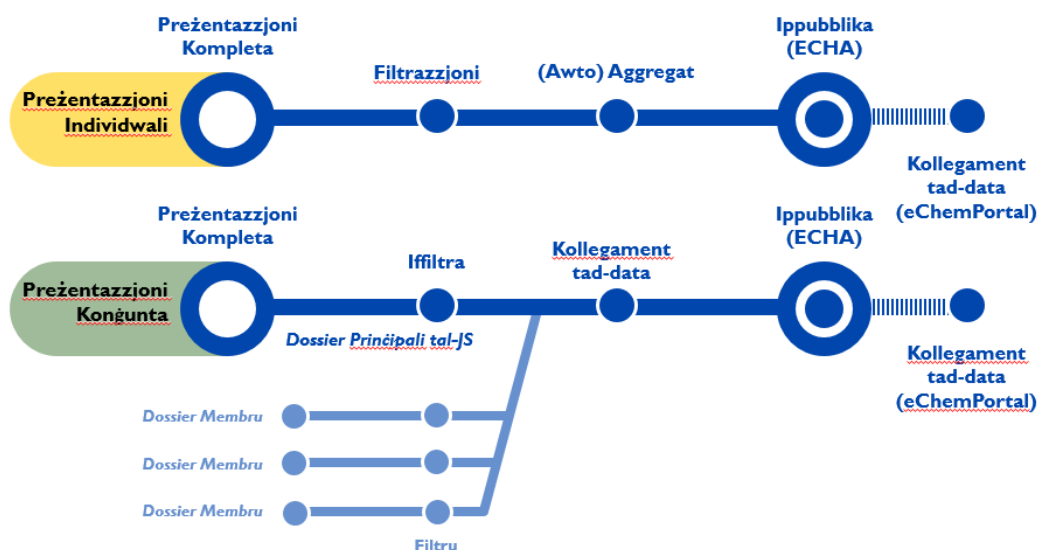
Preżentazzjoni Kompleta

Filtrazzjoni

(Awto) Aggregat

Ippubblika (ECHA)

Preżentazzjoni Individwali

Kollegament tad-data (eChemPortal)

Preżentazzjoni Kompleta

Iffiltra

Kollegament tad-data

Ippubblika (ECHA)

Preżentazzjoni Konġunta

Dossier Prinċipali tal-JS

Kollegament tad-data (eChemPortal)

Dossier Membru

Dossier Membru

Dossier Membru

Filtru